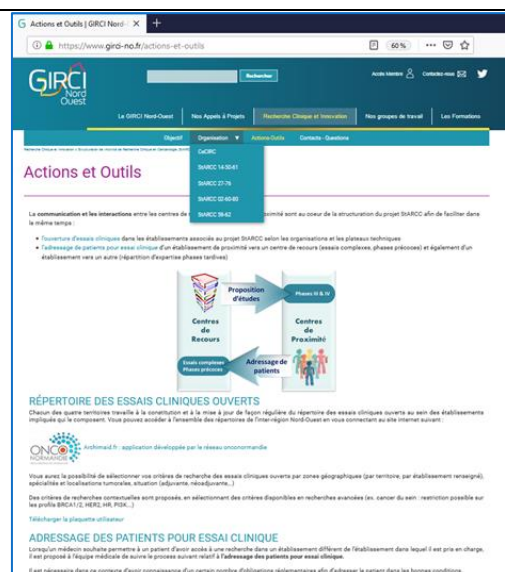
Actions et Outils | GIRCI Nord- ×

https://www.girci-no.fr/actions-et-outils

60%

GIRCI Nord Ouest

Rechercher

Accès Membre

Contactez-nous

Le GIRCI Nord-Ouest | Nos Appels à Projets | Recherche Clinique et Innovation | Nos groupes de travail | Les Formations

Objectif | Organisation ▼ | Actions-Outils | Contacts - Questions

CeCIRC
StARCC 14-50-61
StARCC 27-76
StARCC 02-60-80
StARCC 59-62

Actions et Outils

La communication et les interactions entre les centres de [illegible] proximité sont au coeur de la structuration du projet StARCC afin de faciliter dans le même temps :

• l'ouverture d'essais cliniques dans les établissements associés au projet StARCC selon les organisations et les plateaux techniques
• l'adressage de patients pour essai clinique d'un établissement de proximité vers un centre de recours (essais complexes, phases précoces) et également d'un établissement vers un autre (répartition d'expertise phases tardives)

Centres de Recours
Proposition d'études
Phases III & IV
Centres de Proximité
Essais complexes Phases précoces
Adressage de patients

RÉPERTOIRE DES ESSAIS CLINIQUES OUVERTS

Chacun des quatre territoires travaille à la constitution et à la mise à jour de façon régulière du répertoire des essais cliniques ouverts au sein des établissements impliqués qui le composent. Vous pouvez accéder à l'ensemble des répertoires de l'inter-région Nord-Ouest en vous connectant au site internet suivant :

ONCO NORMANDIE

Archimaid.fr : application développée par le réseau onconormandie

Vous aurez la possibilité de sélectionner vos critères de recherche des essais cliniques ouverts par zones géographiques (par territoire, par établissement renseigné), spécialités et localisations tumorales, situation (adjuvante, néoadjuvante,...)

Des critères de recherches contextuelles sont proposés, en sélectionnant des critères disponibles en recherches avancées (ex. cancer du sein : restriction possible sur les profils BRCA1/2, HER2, HR, PI3K...)

Télécharger la plaquette utilisateur

ADRESSAGE DES PATIENTS POUR ESSAI CLINIQUE

Lorsqu'un médecin souhaite permettre à un patient d'avoir accès à une recherche dans un établissement différent de l'établissement dans lequel il est pris en charge, il est proposé à l'équipe médicale de suivre le process suivant relatif à l'adressage des patients pour essai clinique.

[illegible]